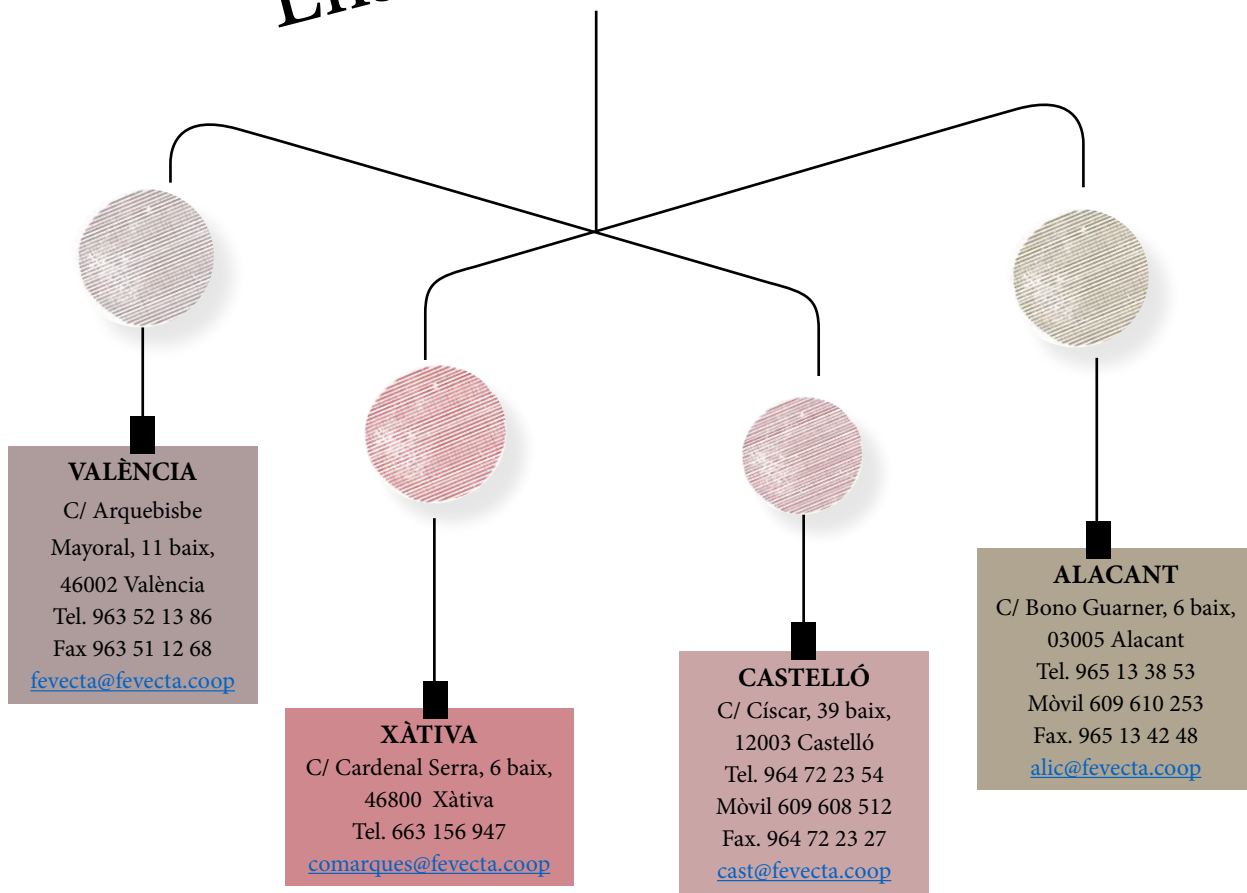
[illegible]

VALÈNCIA
C/ Arquebisbe Mayoral, 11 baix, 46002 València
Tel. 963 52 13 86
Fax 963 51 12 68
fevecta@fevecta.coop

XÀTIVA
C/ Cardenal Serra, 6 baix, 46800 Xàtiva
Tel. 663 156 947
comarques@fevecta.coop

CASTELLÓ
C/ Císcar, 39 baix, 12003 Castelló
Tel. 964 72 23 54
Mòvil 609 608 512
Fax. 964 72 23 27
cast@fevecta.coop

ALACANT
C/ Bono Guarner, 6 baix, 03005 Alacant
Tel. 965 13 38 53
Mòvil 609 610 253
Fax. 965 13 42 48
alic@fevecta.coop